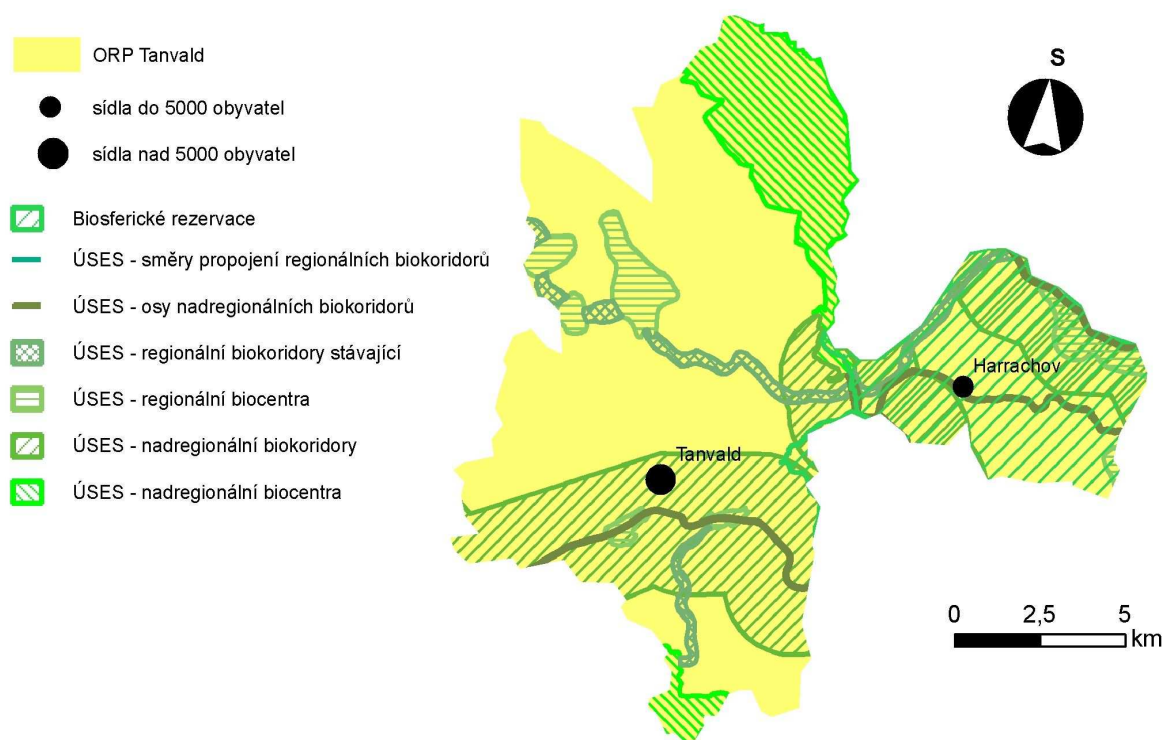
ORP Tanvald

sídla do 5000 obyvatel

sídla nad 5000 obyvatel

Biosferické rezervace

ÚSES - směry propojení regionálních biokoridorů

ÚSES - osy nadregionálních biokoridorů

ÚSES - regionální biokoridory stávající

ÚSES - regionální biocentra

ÚSES - nadregionální biokoridory

ÚSES - nadregionální biocentra

S

Harrachov

Tanvald

0 2,5 5 km